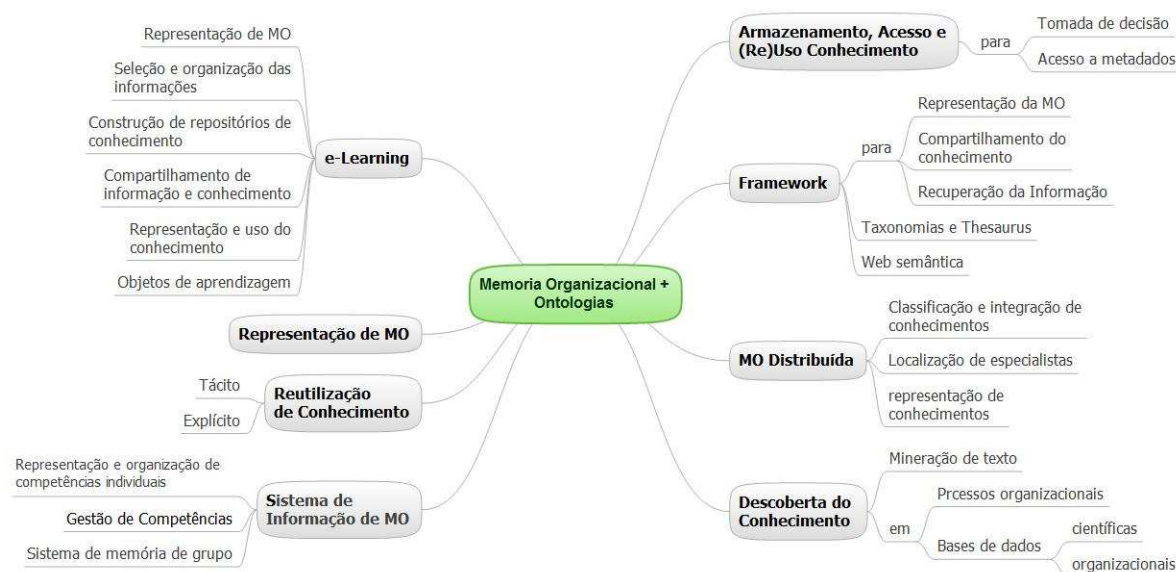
Memoria Organizacional + Ontologias

e-Learning
Representação de MO
Seleção e organização das informações
Construção de repositórios de conhecimento
Compartilhamento de informação e conhecimento
Representação e uso do conhecimento
Objetos de aprendizagem

Representação de MO

Reutilização de Conhecimento
Tácito
Explícito

Sistema de Informação de MO
Representação e organização de competências individuais
Gestão de Competências
Sistema de memória de grupo

Armazenamento, Acesso e (Re)Uso Conhecimento
para
Tomada de decisão
Acesso a metadados

Framework
para
Representação da MO
Compartilhamento do conhecimento
Recuperação da Informação
Taxonomias e Thesaurus
Web semântica

MO Distribuída
Classificação e integração de conhecimentos
Localização de especialistas
representação de conhecimentos

Descoberta do Conhecimento
Mineração de texto
em
Prcessos organizacionais
Bases de dados
científicas
organizacionais